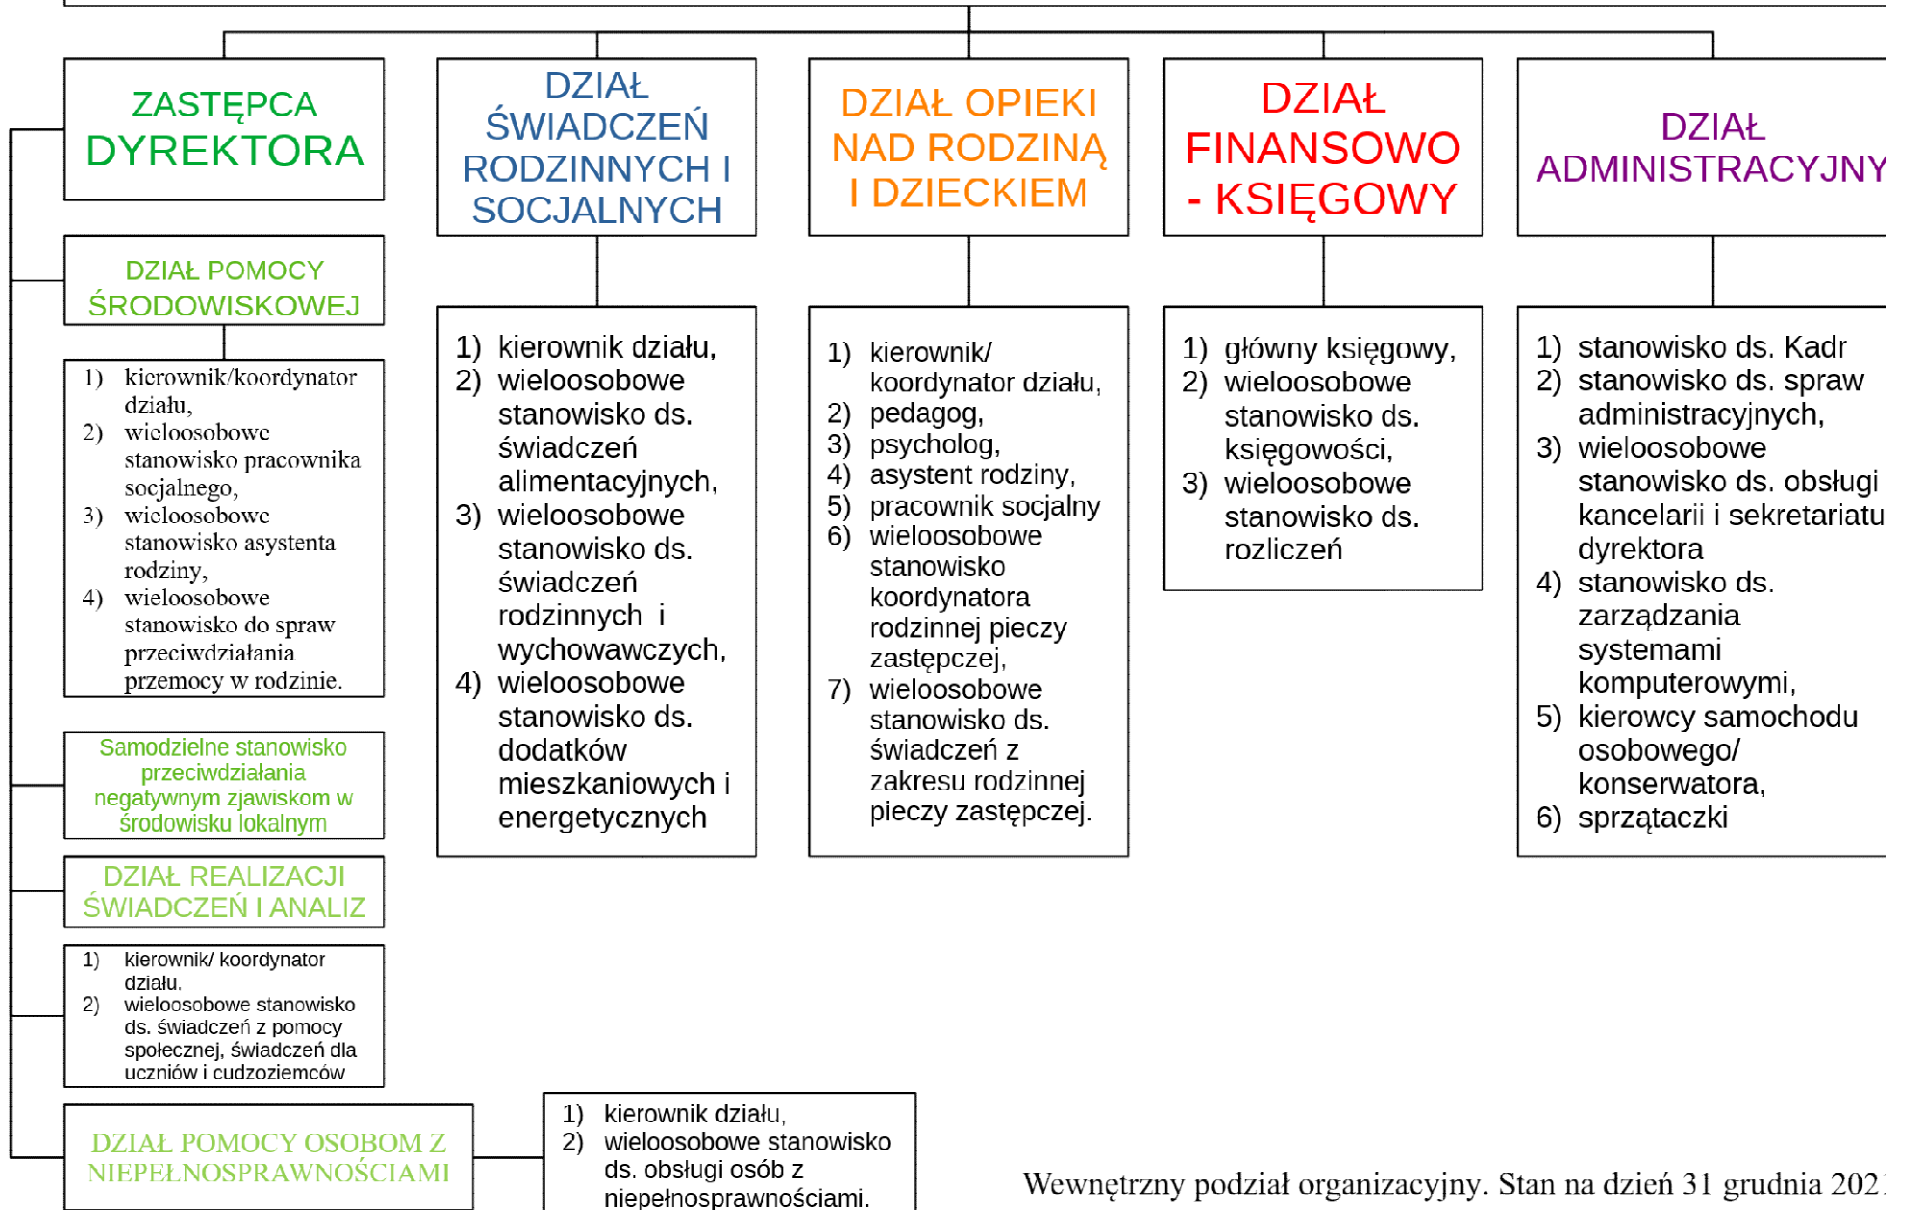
ZASTĘPCA DYREKTORA

DZIAŁ ŚWIADCZEŃ RODZINNYCH I SOCJALNYCH

DZIAŁ OPIEKI NAD RODZINĄ I DZIECKIEM

DZIAŁ FINANSOWO - KSIĘGOWY

DZIAŁ ADMINISTRACYJNY

DZIAŁ POMOCY ŚRODOWISKOWEJ

1) kierownik/koordynator działu,
2) wieloosobowe stanowisko pracownika socjalnego,
3) wieloosobowe stanowisko asystenta rodziny,
4) wieloosobowe stanowisko do spraw przeciwdziałania przemocy w rodzinie.

Samodzielne stanowisko przeciwdziałania negatywnym zjawiskom w środowisku lokalnym

DZIAŁ REALIZACJI ŚWIADCZEŃ I ANALIZ

1) kierownik/ koordynator działu.
2) wieloosobowe stanowisko ds. świadczeń z pomocy społecznej, świadczeń dla uczniów i cudzoziemców

DZIAŁ POMOCY OSOBOM Z NIEPEŁNOSPRAWNOŚCIAMI

1) kierownik działu,
2) wieloosobowe stanowisko ds. obsługi osób z niepełnosprawnościami.

1) kierownik działu,
2) wieloosobowe stanowisko ds. świadczeń alimentacyjnych,
3) wieloosobowe stanowisko ds. świadczeń rodzinnych i wychowawczych,
4) wieloosobowe stanowisko ds. dodatków mieszkaniowych i energetycznych

1) kierownik/ koordynator działu,
2) pedagog,
3) psycholog,
4) asystent rodziny,
5) pracownik socjalny
6) wieloosobowe stanowisko koordynatora rodzinnej pieczy zastępczej,
7) wieloosobowe stanowisko ds. świadczeń z zakresu rodzinnej pieczy zastępczej.

1) główny księgowy,
2) wieloosobowe stanowisko ds. księgowości,
3) wieloosobowe stanowisko ds. rozliczeń

1) stanowisko ds. Kadr
2) stanowisko ds. spraw administracyjnych,
3) wieloosobowe stanowisko ds. obsługi kancelarii i sekretariatu dyrektora
4) stanowisko ds. zarządzania systemami komputerowymi,
5) kierowcy samochodu osobowego/ konserwatora,
6) sprzątaczki

Wewnętrzny podział organizacyjny. Stan na dzień 31 grudnia 202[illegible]